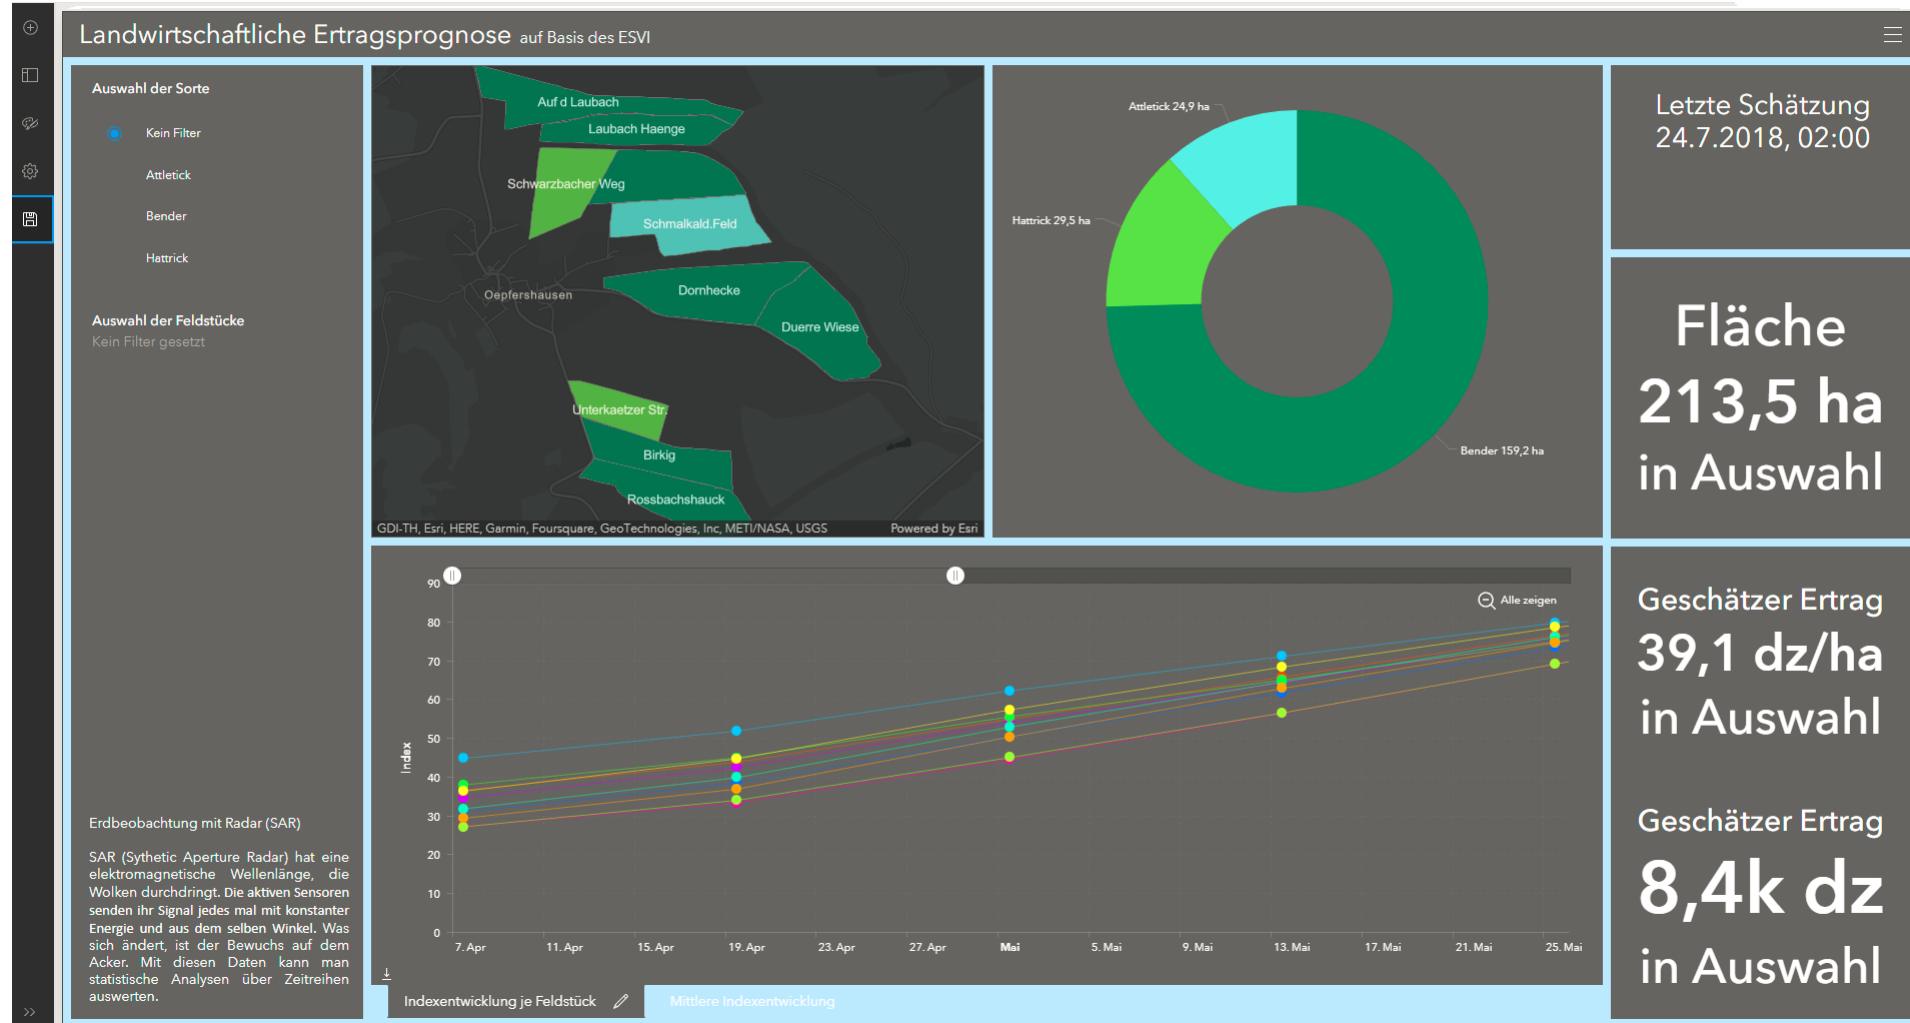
Landwirtschaftliche Ertragsprognose auf Basis des ESVI

Auswahl der Sorte

Kein Filter

Attletick

Bender

Hattrick

Auswahl der Feldstücke

Kein Filter gesetzt

Erdbeobachtung mit Radar (SAR)

SAR (Sythetic Aperture Radar) hat eine elektromagnetische Wellenlänge, die Wolken durchdringt. Die aktiven Sensoren senden ihr Signal jedes mal mit konstanter Energie und aus dem selben Winkel. Was sich ändert, ist der Bewuchs auf dem Acker. Mit diesen Daten kann man statistische Analysen über Zeitreihen auswerten.

Auf d Laubach

Laubach Haenge

Schwarzbacher Weg

Schmalkald.Feld

Oepfershausen

Dornhecke

Duerre Wiese

Unterkaetzer Str.

Birkig

Rossbachshauck

GDI-TH, Esri, HERE, Garmin, Foursquare, GeoTechnologies, Inc, METI/NASA, USGS

Powered by Esri

Attletick 24,9 ha

Hattrick 29,5 ha

Bender 159,2 ha

Letzte Schätzung 24.7.2018, 02:00

Fläche

213,5 ha

in Auswahl

Alle zeigen

90

80

70

60

50

40

30

20

10

0

Index

7. Apr

11. Apr

15. Apr

19. Apr

23. Apr

27. Apr

Mai

5. Mai

9. Mai

13. Mai

17. Mai

21. Mai

25. Mai

Indexentwicklung je Feldstück

Mittlere Indexentwicklung

Geschätzer Ertrag

39,1 dz/ha

in Auswahl

Geschätzer Ertrag

8,4k dz

in Auswahl